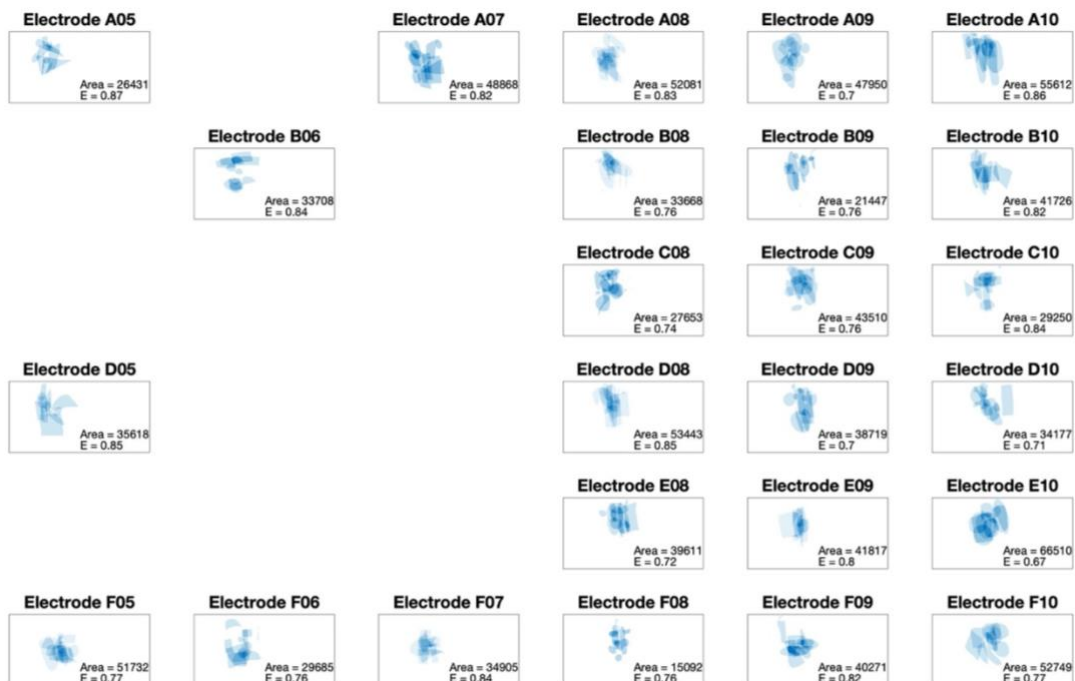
Electrode A05
Area = 26431
E = 0.87

Electrode A07
Area = 48868
E = 0.82

Electrode A08
Area = 52081
E = 0.83

Electrode A09
Area = 47950
E = 0.7

Electrode A10
Area = 55612
E = 0.86

Electrode B06
Area = 33708
E = 0.84

Electrode B08
Area = 33668
E = 0.76

Electrode B09
Area = 21447
E = 0.76

Electrode B10
Area = 41726
E = 0.82

Electrode C08
Area = 27653
E = 0.74

Electrode C09
Area = 43510
E = 0.76

Electrode C10
Area = 29250
E = 0.84

Electrode D05
Area = 35618
E = 0.85

Electrode D08
Area = 53443
E = 0.85

Electrode D09
Area = 38719
E = 0.7

Electrode D10
Area = 34177
E = 0.71

Electrode E08
Area = 39611
E = 0.72

Electrode E09
Area = 41817
E = 0.8

Electrode E10
Area = 66510
E = 0.67

Electrode F05
Area = 51732
E = 0.77

Electrode F06
Area = 29685
E = 0.76

Electrode F07
Area = 34905
E = 0.84

Electrode F08
Area = 15092
E = 0.76

Electrode F09
Area = 40271
E = 0.82

Electrode F10
Area = 52749
E = 0.77